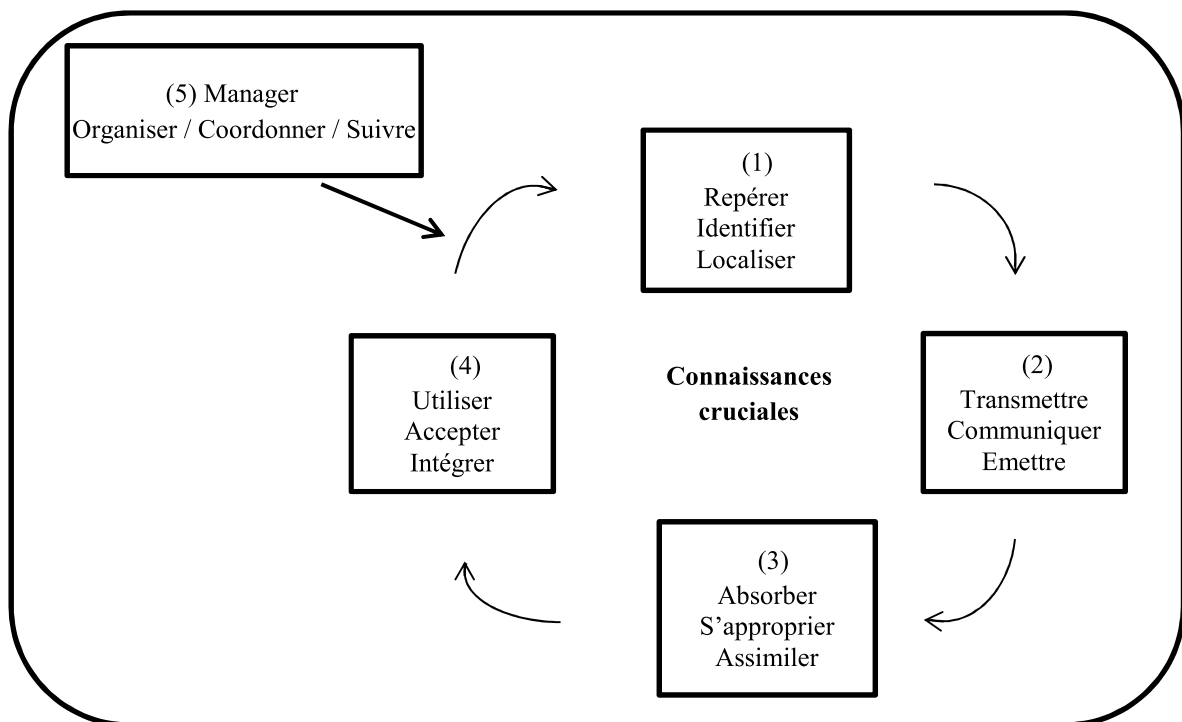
(5) Manager
Organiser / Coordonner / Suivre

(1)
Repérer
Identifier
Localiser

(4)
Utiliser
Accepter
Intégrer

**Connaissances cruciales**

(2)
Transmettre
Communiquer
Emettre

(3)
Absorber
S'approprier
Assimiler